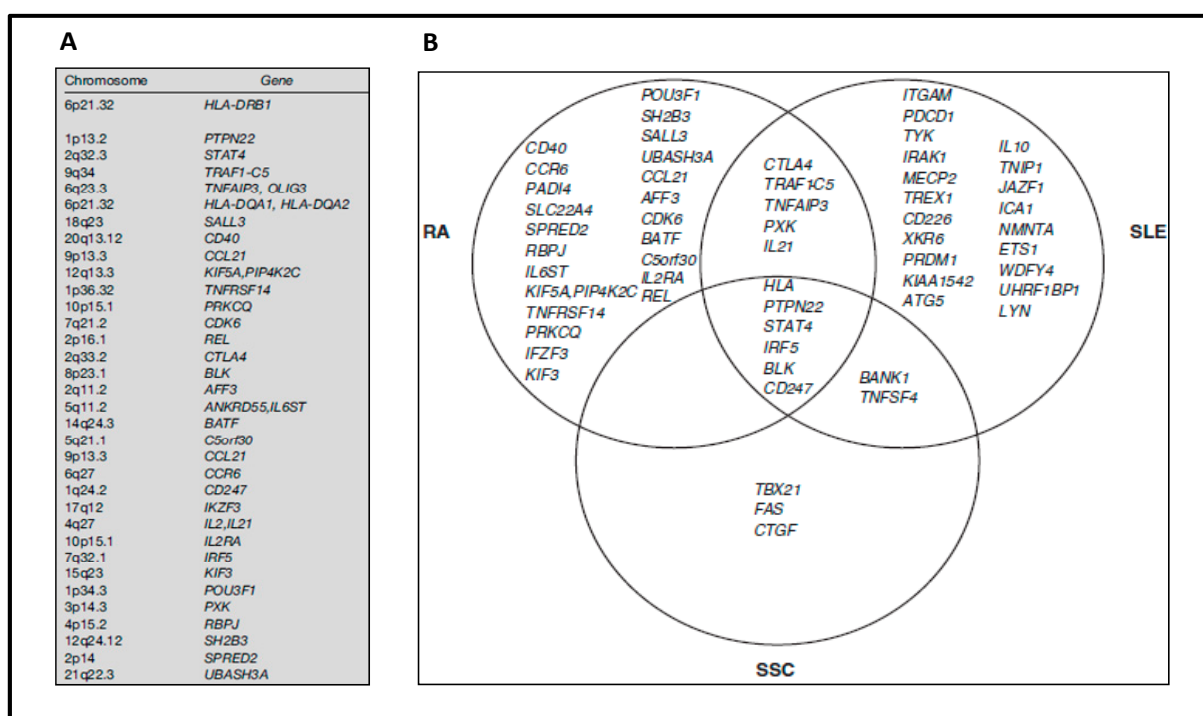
A

| Chromosome | Gene |
|---|---|
| 6p21.32 | HLA-DRB1 |
| 1p13.2 | PTPN22 |
| 2q32.3 | STAT4 |
| 9q34 | TRAF1-C5 |
| 6q23.3 | TNFAIP3, OLIG3 |
| 6p21.32 | HLA-DQA1, HLA-DQA2 |
| 18q23 | SALL3 |
| 20q13.12 | CD40 |
| 9p13.3 | CCL21 |
| 12q13.3 | KIF5A,PIP4K2C |
| 1p36.32 | TNFRSF14 |
| 10p15.1 | PRKCQ |
| 7q21.2 | CDK6 |
| 2p16.1 | REL |
| 2q33.2 | CTLA4 |
| 8p23.1 | BLK |
| 2q11.2 | AFF3 |
| 5q11.2 | ANKRD55,IL6ST |
| 14q24.3 | BATF |
| 5q21.1 | C5orf30 |
| 9p13.3 | CCL21 |
| 6q27 | CCR6 |
| 1q24.2 | CD247 |
| 17q12 | IKZF3 |
| 4q27 | IL2,IL21 |
| 10p15.1 | IL2RA |
| 7q32.1 | IRF5 |
| 15q23 | KIF3 |
| 1p34.3 | POU3F1 |
| 3p14.3 | PXK |
| 4p15.2 | RBPJ |
| 12q24.12 | SH2B3 |
| 2p14 | SPRED2 |
| 21q22.3 | UBASH3A |

B

RA

CD40
CCR6
PADI4
SLC22A4
SPRED2
RBPJ
IL6ST
KIF5A,PIP4K2C
TNFRSF14
PRKCQ
IFZF3
KIF3

POU3F1
SH2B3
SALL3
UBASH3A
CCL21
AFF3
CDK6
BATF
C5orf30
IL2RA
REL

CTLA4
TRAF1C5
TNFAIP3
PXK
IL21

HLA
PTPN22
STAT4
IRF5
BLK
CD247

ITGAM
PDCD1
TYK
IRAK1
MECP2
TREX1
CD226
XKR6
PRDM1
KIAA1542
ATG5

IL10
TNIP1
JAZF1
ICA1
NMNTA
ETS1
WDFY4
UHRF1BP1
LYN

SLE

BANK1
TNFSF4

TBX21
FAS
CTGF

SSC